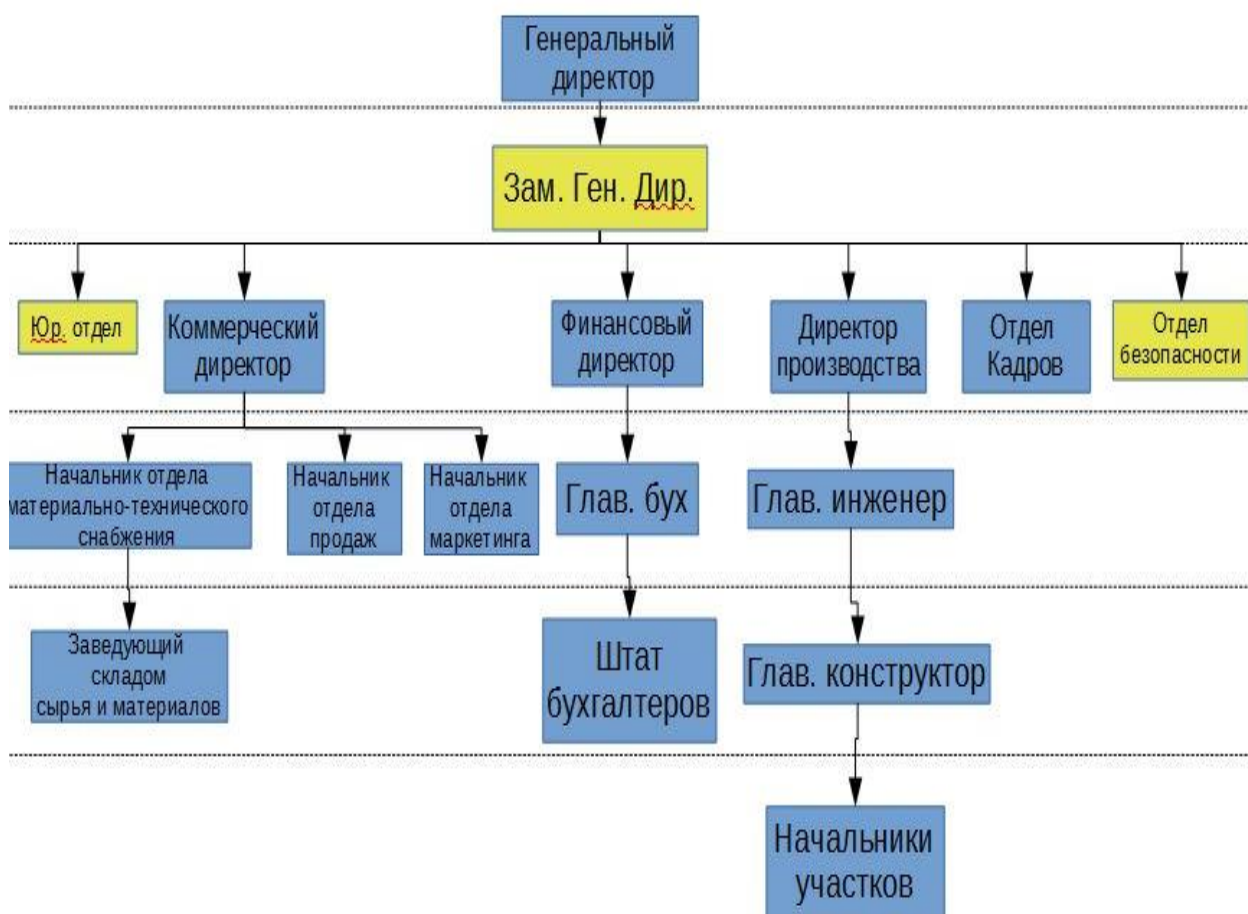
Генеральный директор

Зам. Ген. Дир.

Юр. отдел

Коммерческий директор

Финансовый директор

Директор производства

Отдел Кадров

Отдел безопасности

Начальник отдела материально-технического снабжения

Начальник отдела продаж

Начальник отдела маркетинга

Глав. бух

Глав. инженер

Заведующий складом сырья и материалов

Штат бухгалтеров

Глав. конструктор

Начальники участков